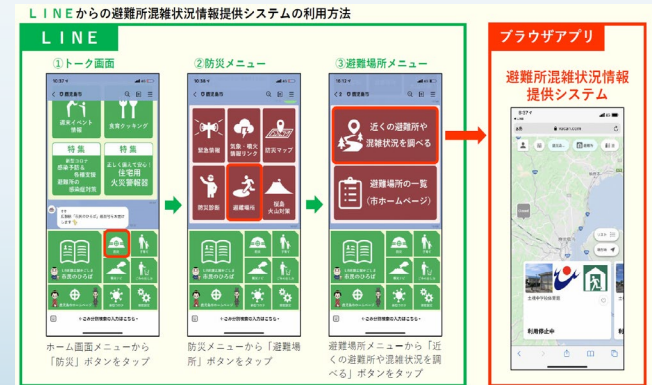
LINEからの避難所混雑状況情報提供システムの利用方法

LINE

①トーク画面

鹿児島市

週末イベント情報

食育クッキング

特集

新型コロナ感染予防＆各種支援

避難所の感染症対策

特集

正しく選んで設置！住宅用火災警報器

②防災メニュー

鹿児島市

緊急情報

気象・噴火情報リンク

防災マップ

防災診断

避難場所

桜島火山対策

③避難場所メニュー

鹿児島市

近くの避難所や混雑状況を調べる

避難場所の一覧（市ホームページ）

ホーム画面メニューから「防災」ボタンをタップ

防災メニューから「避難場所」ボタンをタップ

避難場所メニューから「近くの避難所や混雑状況を調べる」ボタンをタップ

ブラウザアプリ

避難所混雑状況情報提供システム

利用停止中